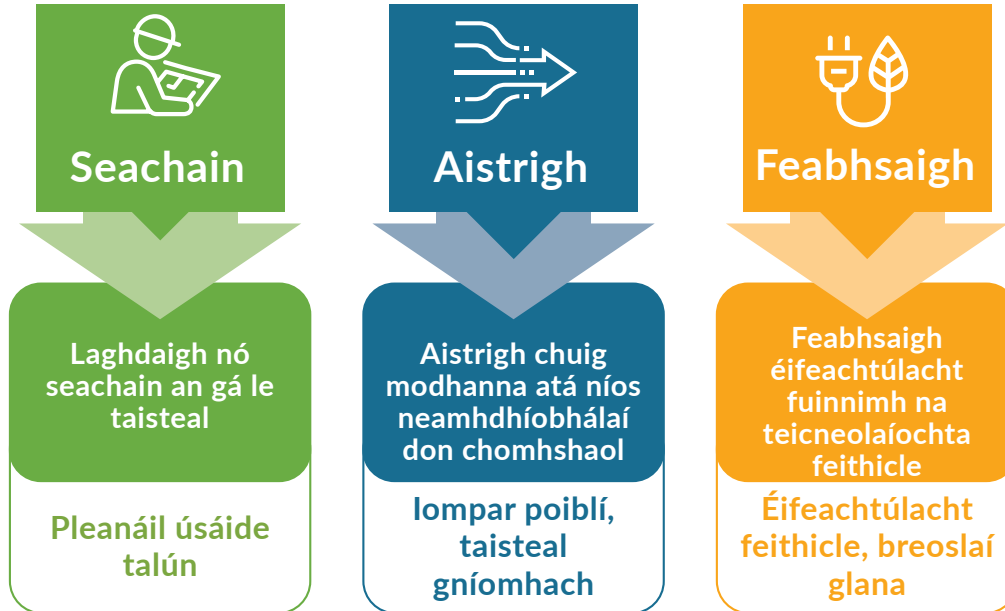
Seachain

Laghdaigh nó seachain an gá le taisteal

Pleanáil úsáide talún

Aistrigh

Aistrigh chuig modhanna atá níos neamhdhíobhálaí don chomhshaol

Iompar poiblí, taisteal gníomhach

Feabhsaigh

Feabhsaigh éifeachtúlacht fuinnimh na teicneolaíochta feithicle

Éifeachtúlacht feithicle, breoslaí glana